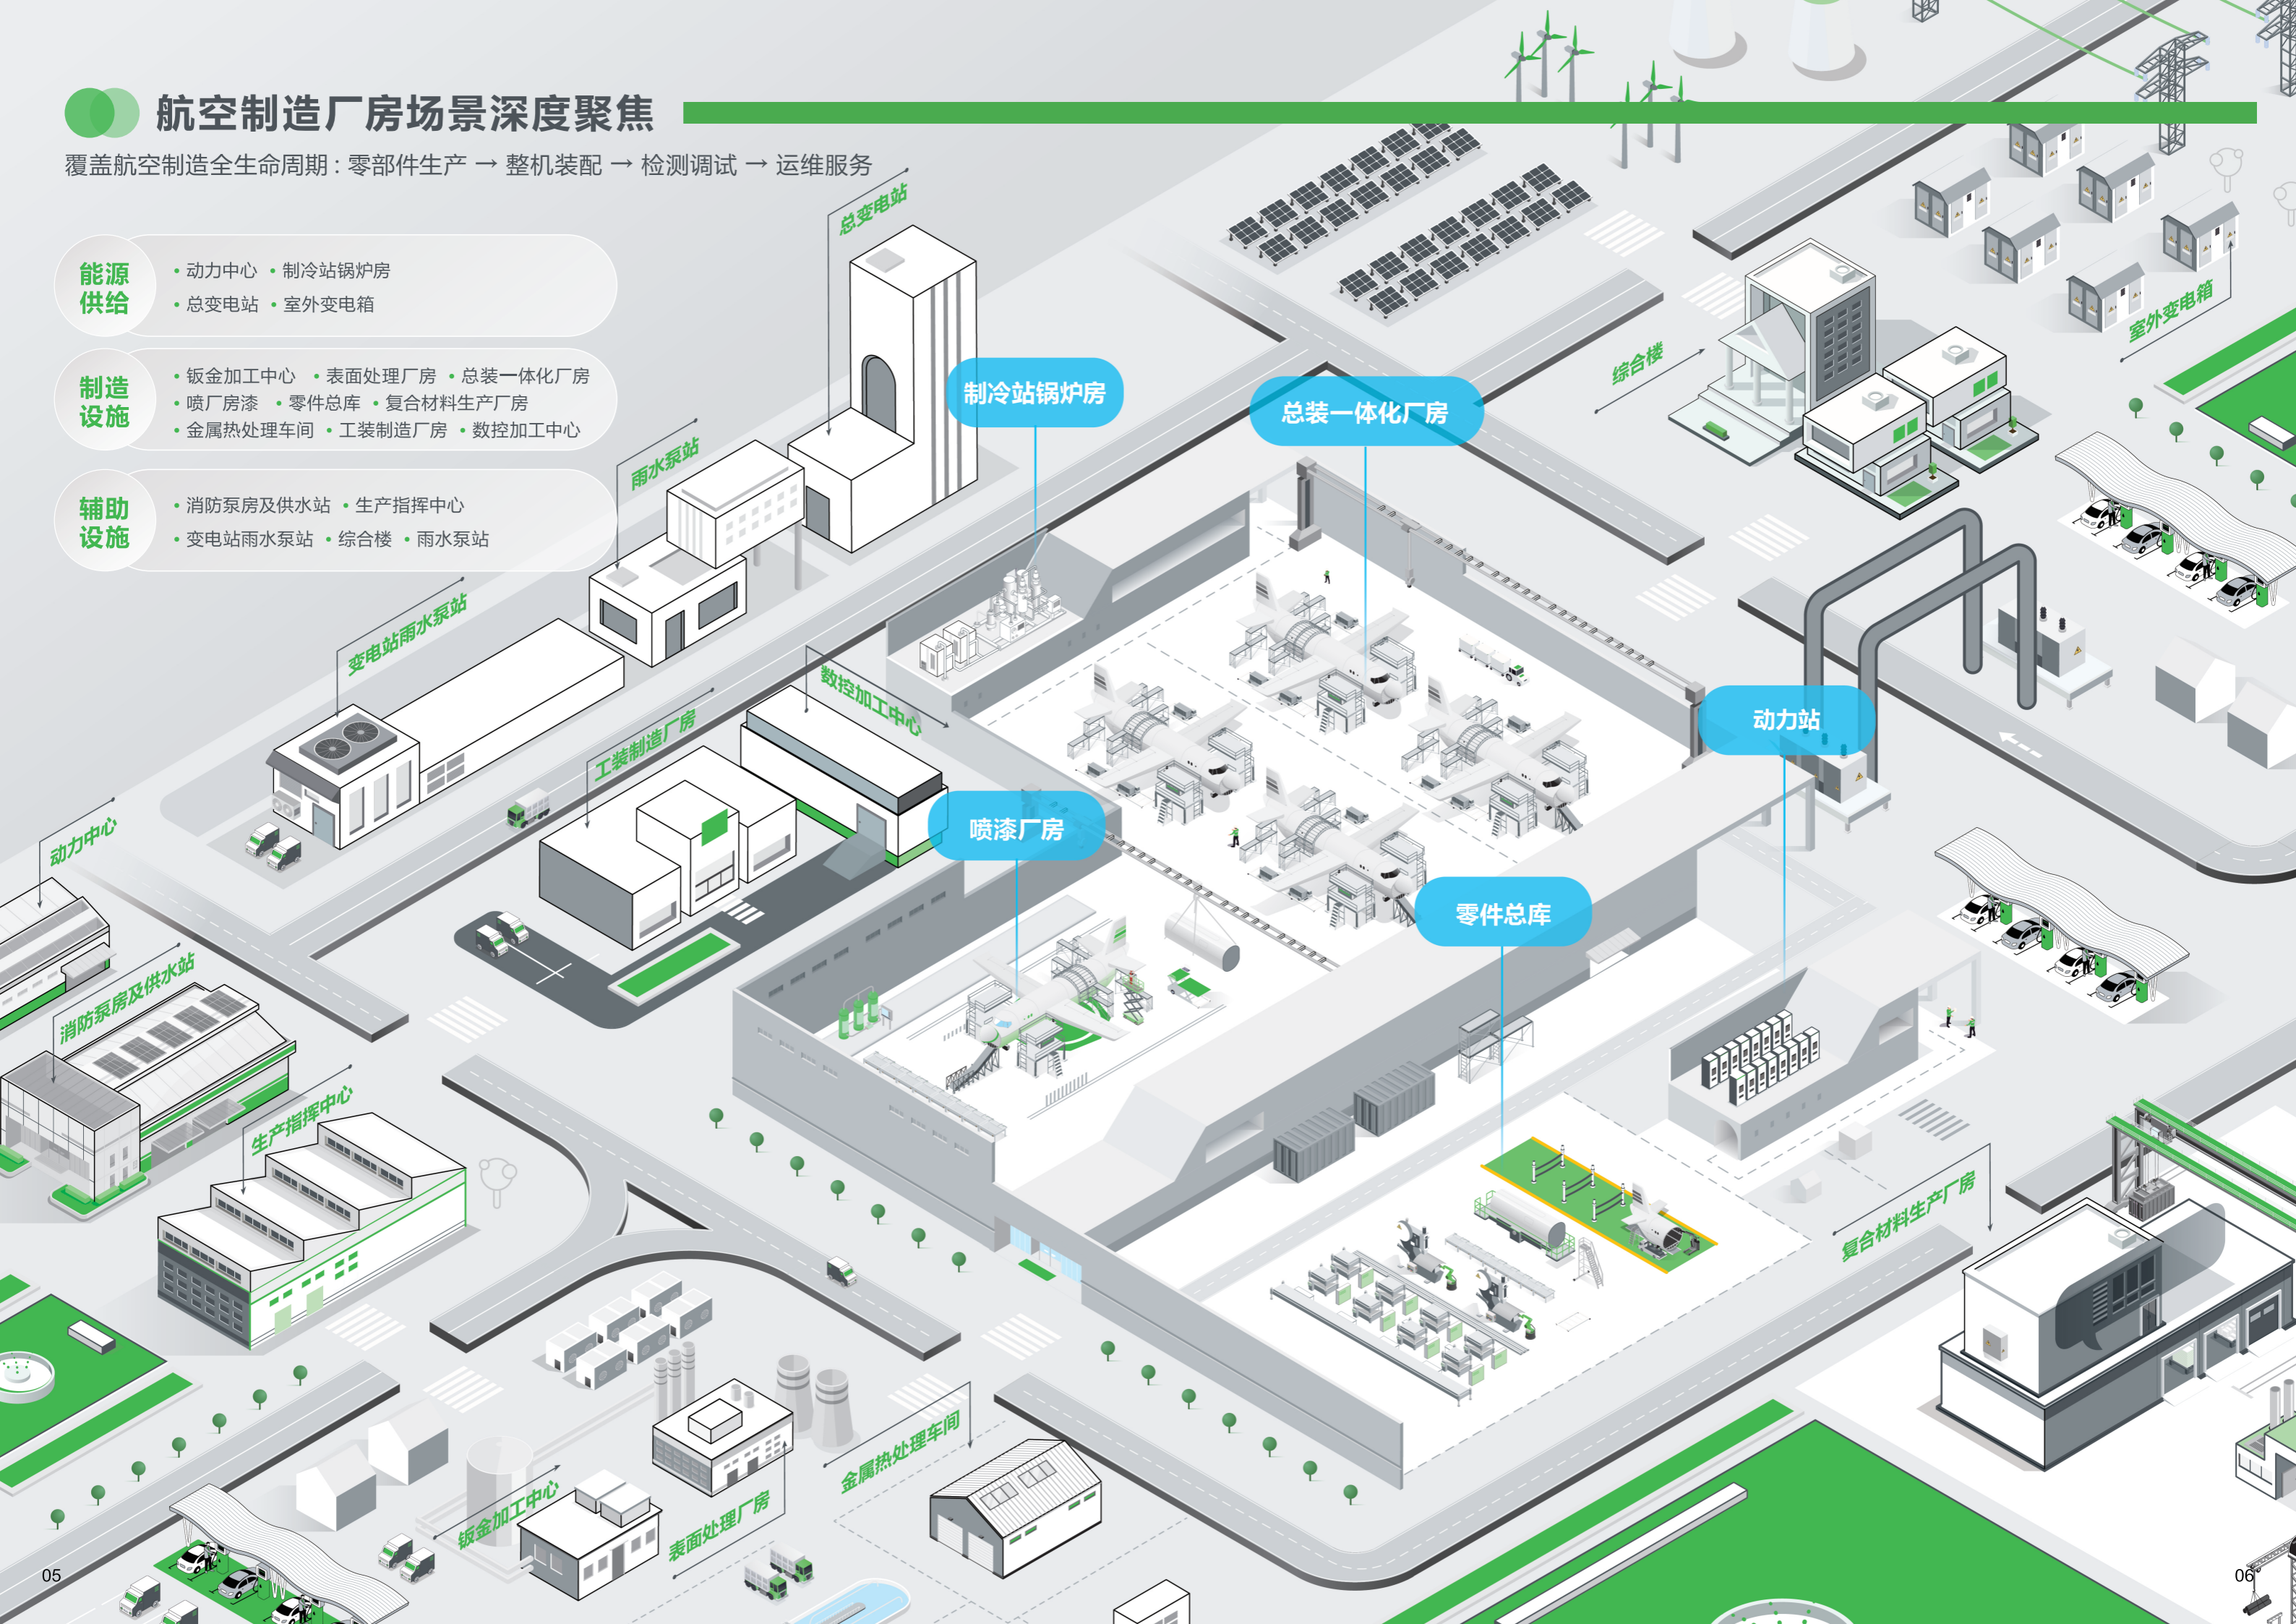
航空制造厂房场景深度聚焦

覆盖航空制造全生命周期：零部件生产 → 整机装配 → 检测调试 → 运维服务

能源供给
• 动力中心 • 制冷站锅炉房
• 总变电站 • 室外变电箱

制造设施
• 钣金加工中心 • 表面处理厂房 • 总装一体化厂房
• 喷厂房漆 • 零件总库 • 复合材料生产厂房
• 金属热处理车间 • 工装制造厂房 • 数控加工中心

辅助设施
• 消防泵房及供水站 • 生产指挥中心
• 变电站雨水泵站 • 综合楼 • 雨水泵站

总变电站

制冷站锅炉房

总装一体化厂房

综合楼

室外变电箱

雨水泵站

变电站雨水泵站

数控加工中心

工装制造厂房

动力站

动力中心

喷漆厂房

零件总库

消防泵房及供水站

生产指挥中心

复合材料生产厂房

金属热处理车间

钣金加工中心

表面处理厂房

05

06